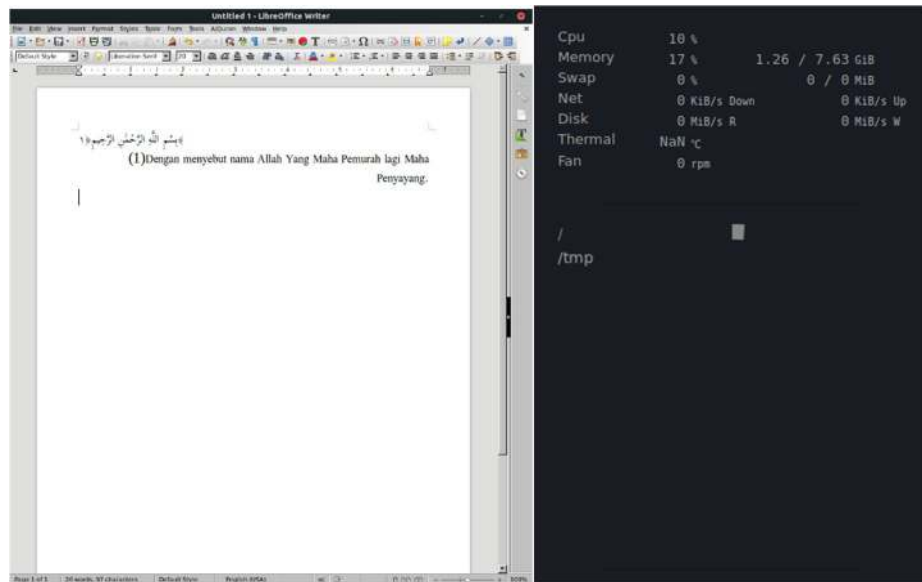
Untitled 1 - LibreOffice Writer

File Edit View Insert Format Styles Table Form Tools AlQuran Window Help

Default Style

Liberation Serif

20

بِسْمِ اللَّهِ الرَّحْمَٰنِ الرَّحِيمِ ١

(1)Dengan menyebut nama Allah Yang Maha Pemurah lagi Maha Penyayang.

Page 1 of 1 20 words, 97 characters Default Style English (USA) 100%

| | | | |
|---|---|---|---|
| Cpu | 10 % | | |
| Memory | 17 % | 1.26 / 7.63 GiB | |
| Swap | 0 % | 0 / 0 MiB | |
| Net | 0 KiB/s Down | | 0 KiB/s Up |
| Disk | 0 MiB/s R | | 0 MiB/s W |
| Thermal | NaN ℃ | | |
| Fan | 0 rpm | | |

/

/tmp